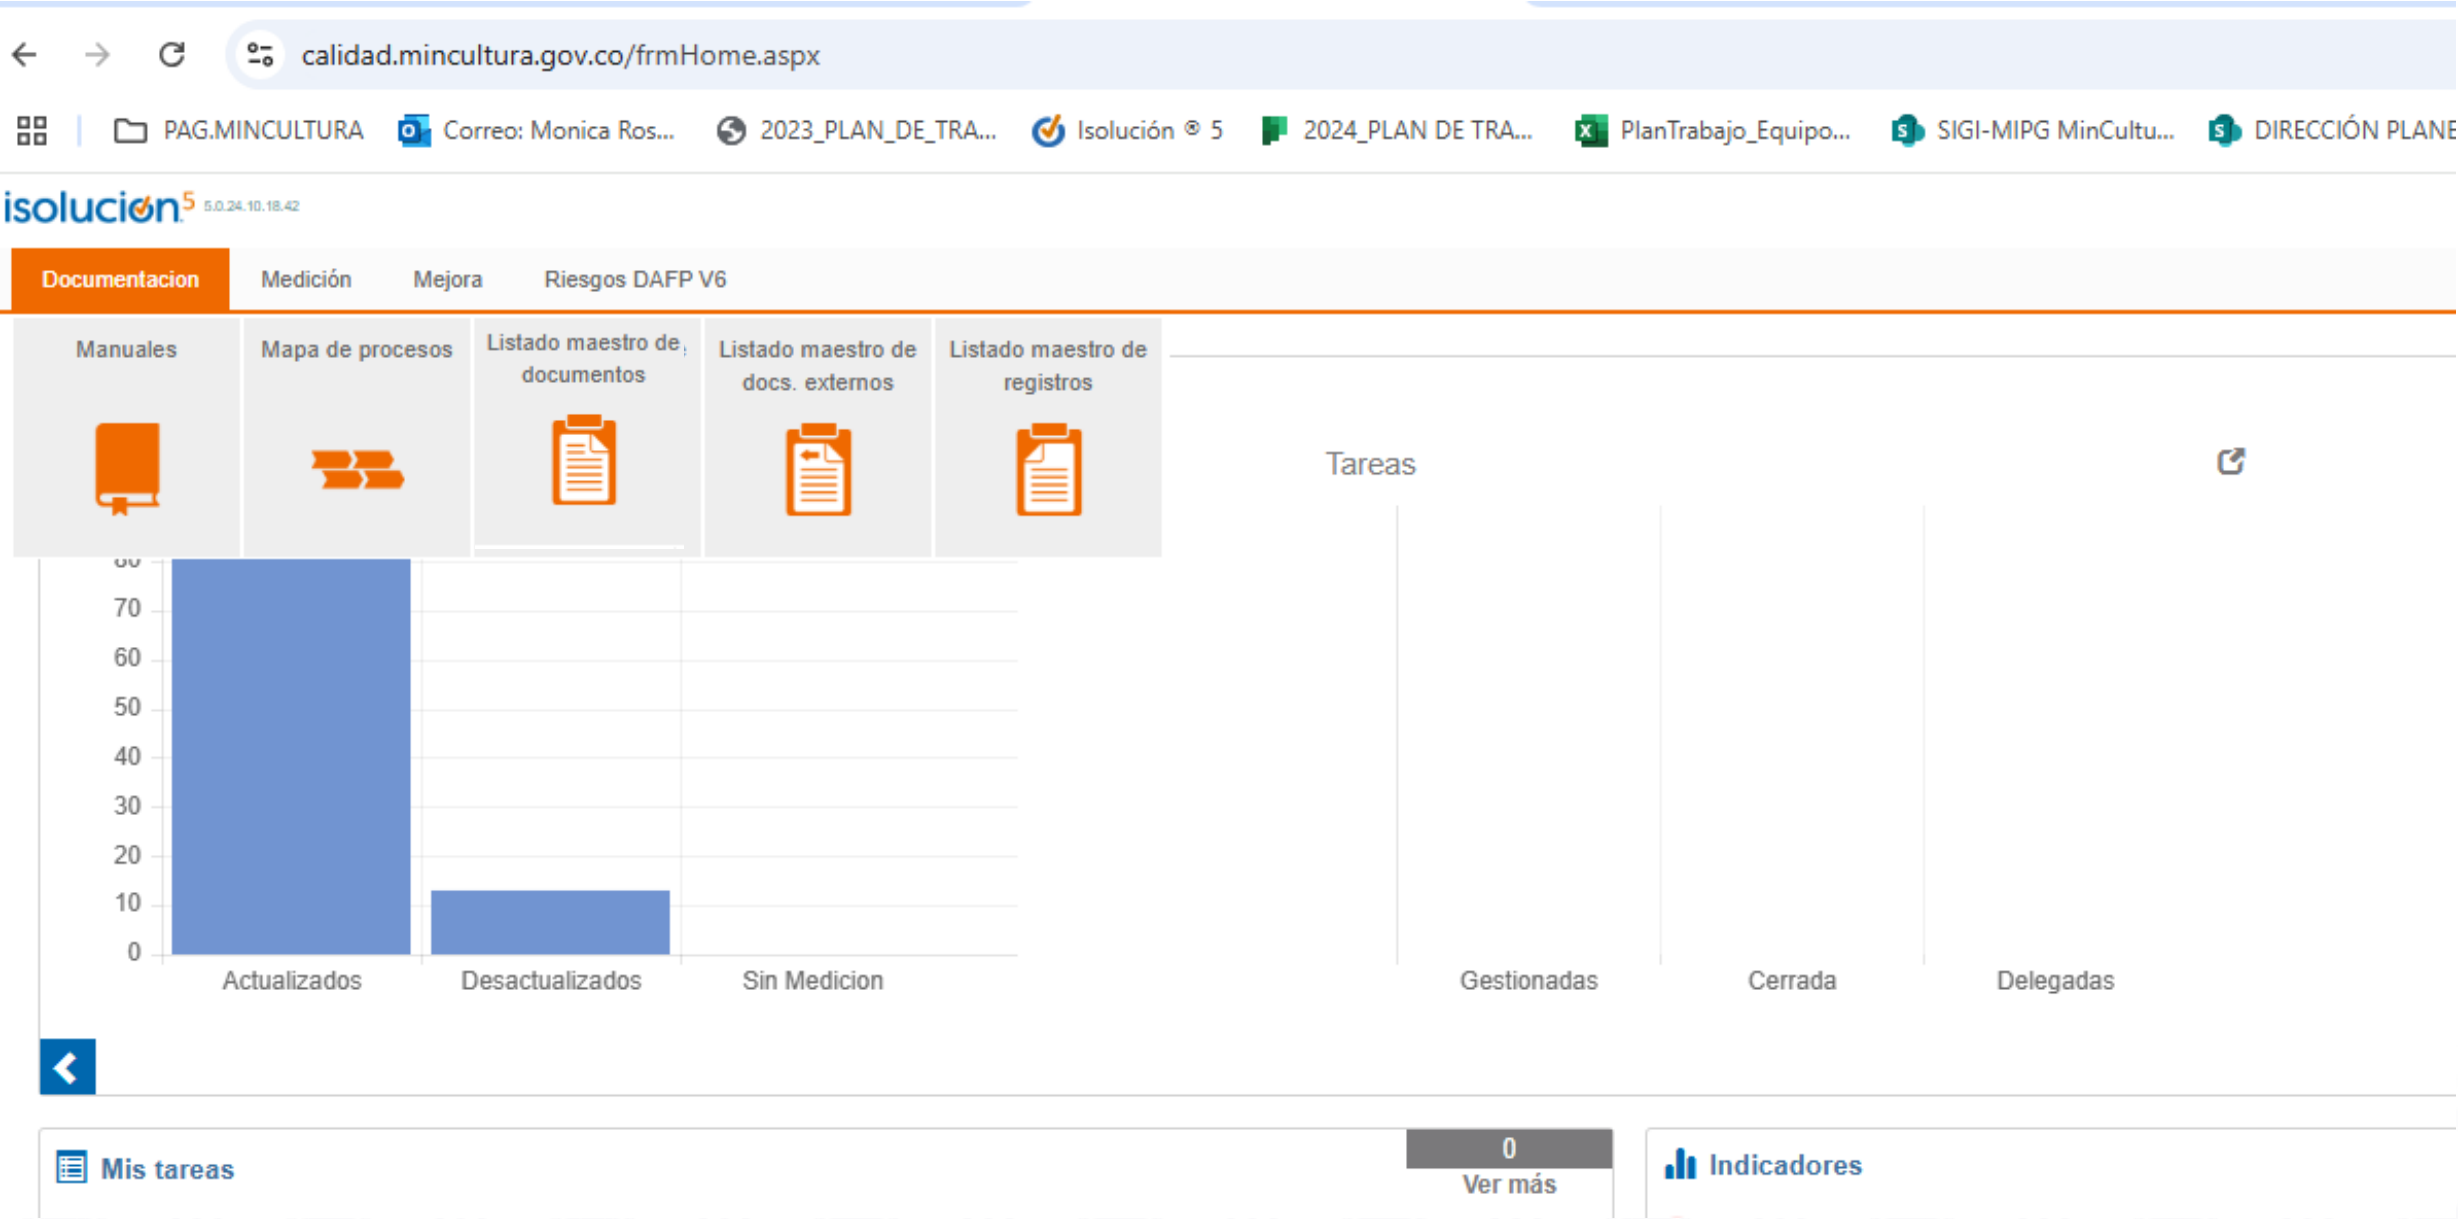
calidad.mincultura.gov.co/frmHome.aspx

PAG.MINCULTURA Correo: Monica Ros... 2023_PLAN_DE_TRA... Isolución ® 5 2024_PLAN DE TRA... PlanTrabajo_Equipo... SIGI-MIPG MinCultu... DIRECCIÓN PLANE

isolución5 5.0.24.10.18.42

Documentacion Medición Mejora Riesgos DAFP V6

Manuales

Mapa de procesos

Listado maestro de documentos

Listado maestro de docs. externos

Listado maestro de registros

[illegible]
70
60
50
40
30
20
10
0

Actualizados Desactualizados Sin Medicion

Tareas

Gestionadas Cerrada Delegadas

Mis tareas

0
Ver más

Indicadores